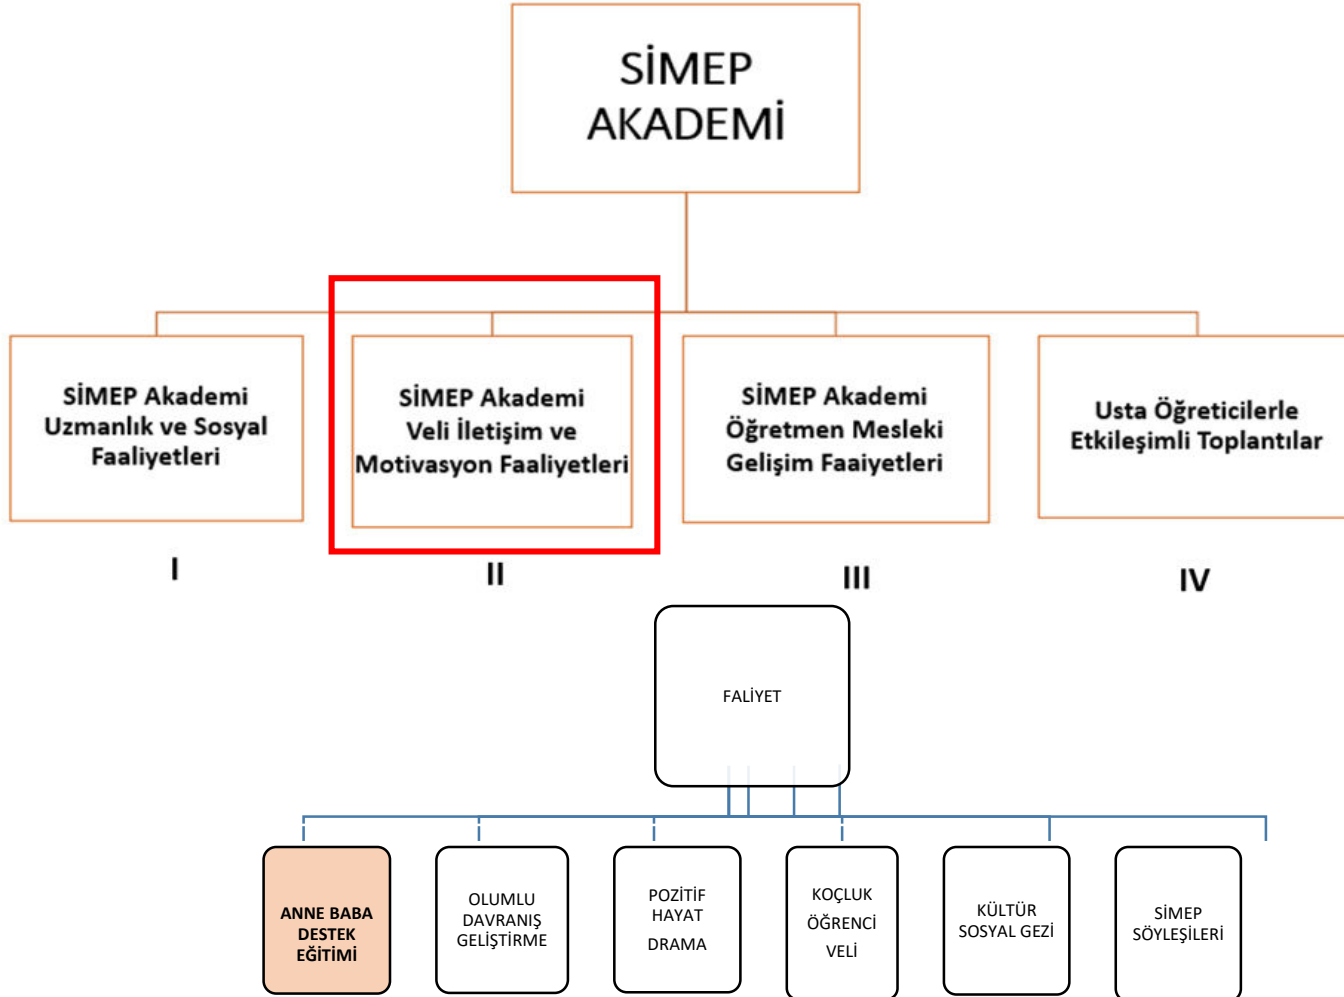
SİMEP AKADEMİ

SİMEP Akademi Uzmanlık ve Sosyal Faaliyetleri

I

SİMEP Akademi Veli İletişim ve Motivasyon Faaliyetleri

II

SİMEP Akademi Öğretmen Mesleki Gelişim Faaiyetleri

III

Usta Öğreticilerle Etkileşimli Toplantılar

IV

FALİYET

ANNE BABA DESTEK EĞİTİMİ

OLUMLU DAVRANIŞ GELİŞTİRME

POZİTİF HAYAT DRAMA

KOÇLUK ÖĞRENCİ VELİ

KÜLTÜR SOSYAL GEZİ

SİMEP SÖYLEŞİLERİ